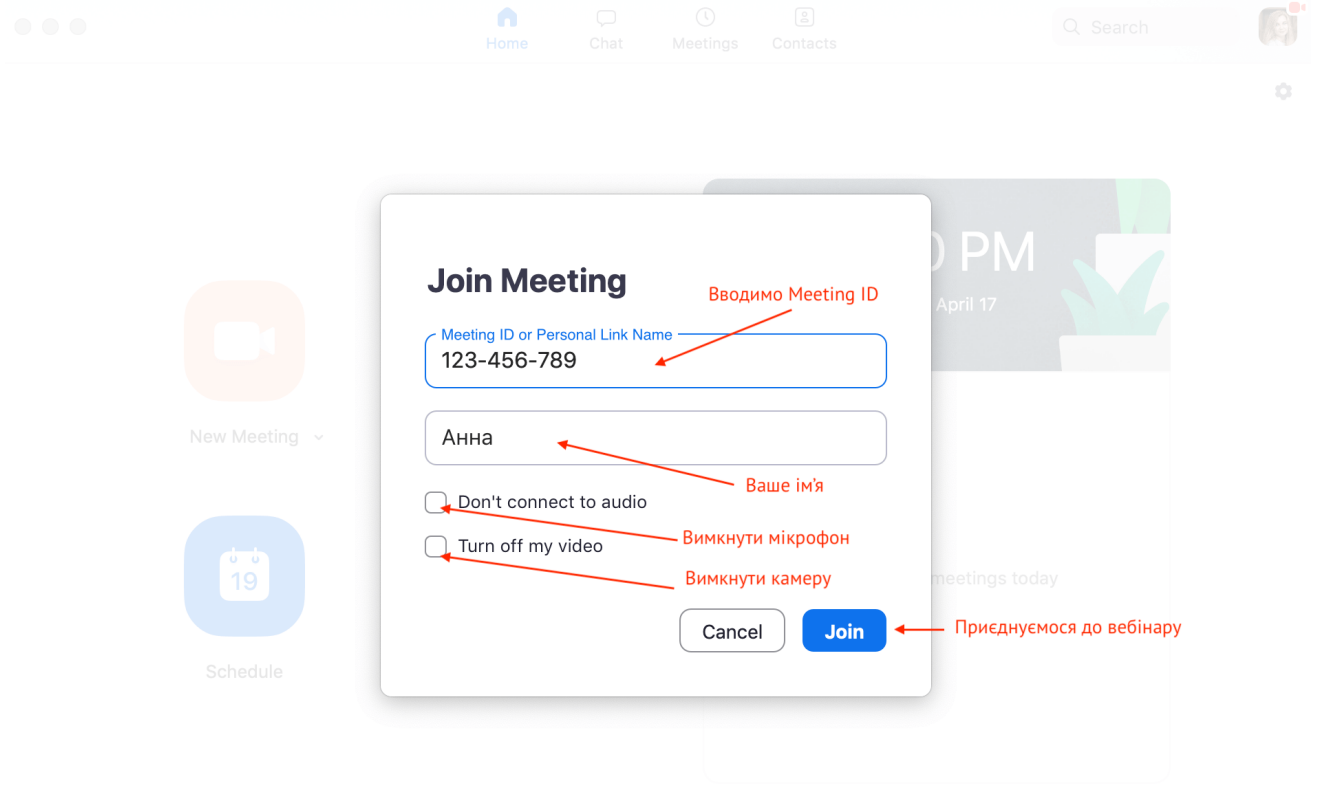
Home Chat Meetings Contacts

Search

0 PM
April 17

New Meeting

19

Schedule

meetings today

Join Meeting

Вводимо Meeting ID

Meeting ID or Personal Link Name
123-456-789

Анна

Ваше ім'я

Don't connect to audio

Вимкнути мікрофон

Turn off my video

Вимкнути камеру

Cancel

Join

Приєднуємося до вебінару